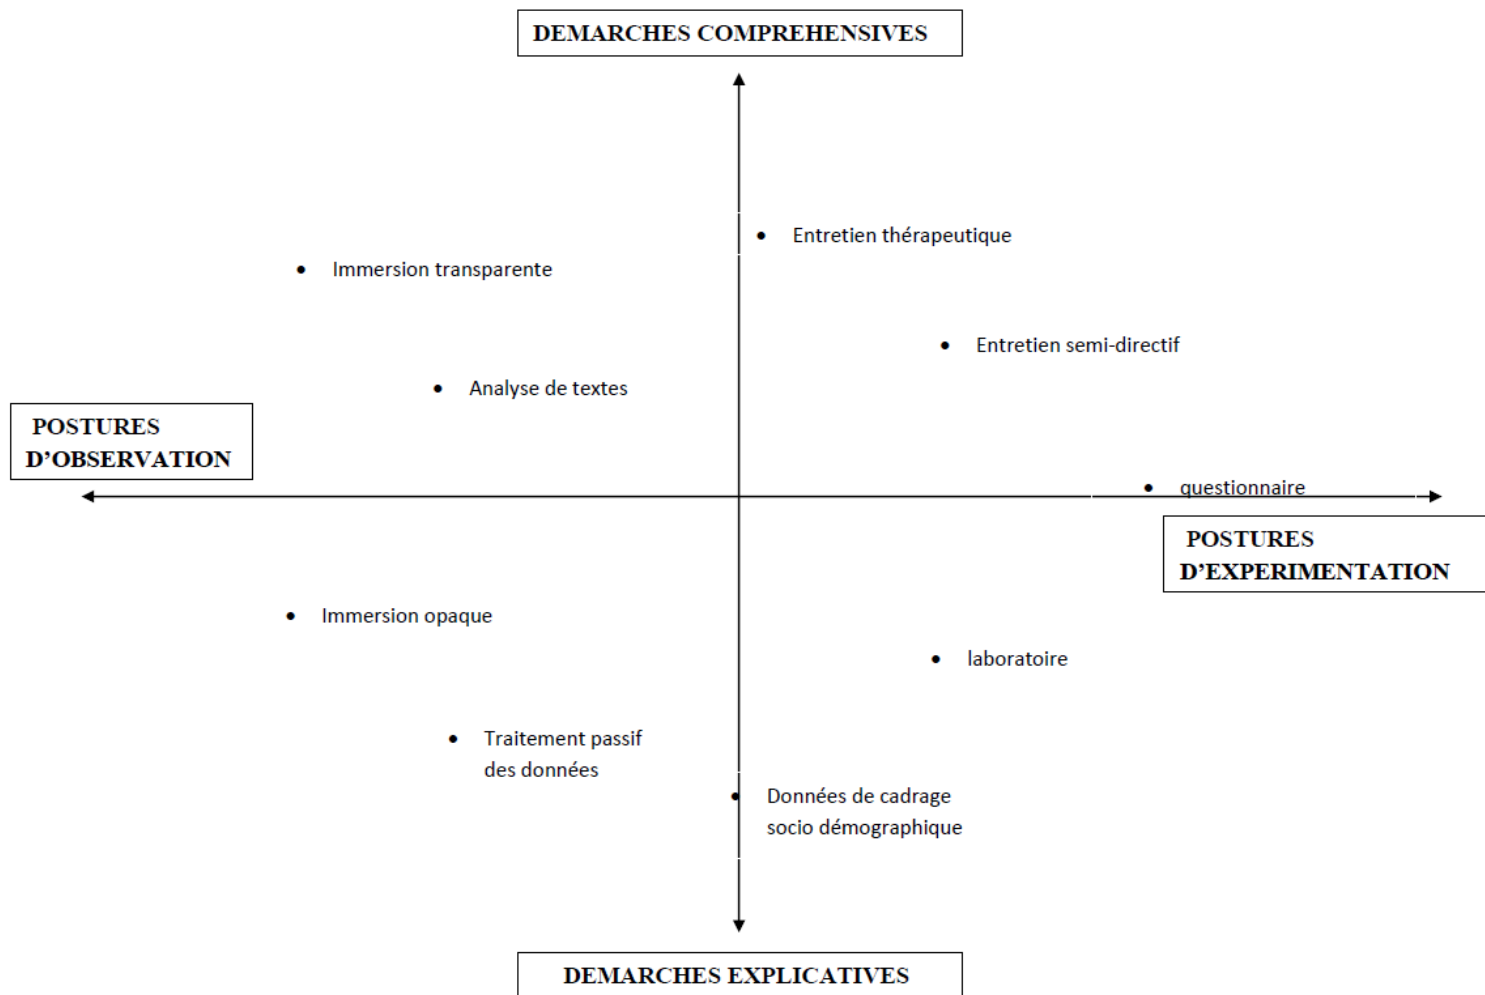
DEMARCHES COMPREHENSIVES

Entretien thérapeutique

Immersion transparente

Entretien semi-directif

Analyse de textes

POSTURES D'OBSERVATION

questionnaire

POSTURES D'EXPERIMENTATION

Immersion opaque

laboratoire

Traitement passif des données

Données de cadrage socio démographique

DEMARCHES EXPLICATIVES